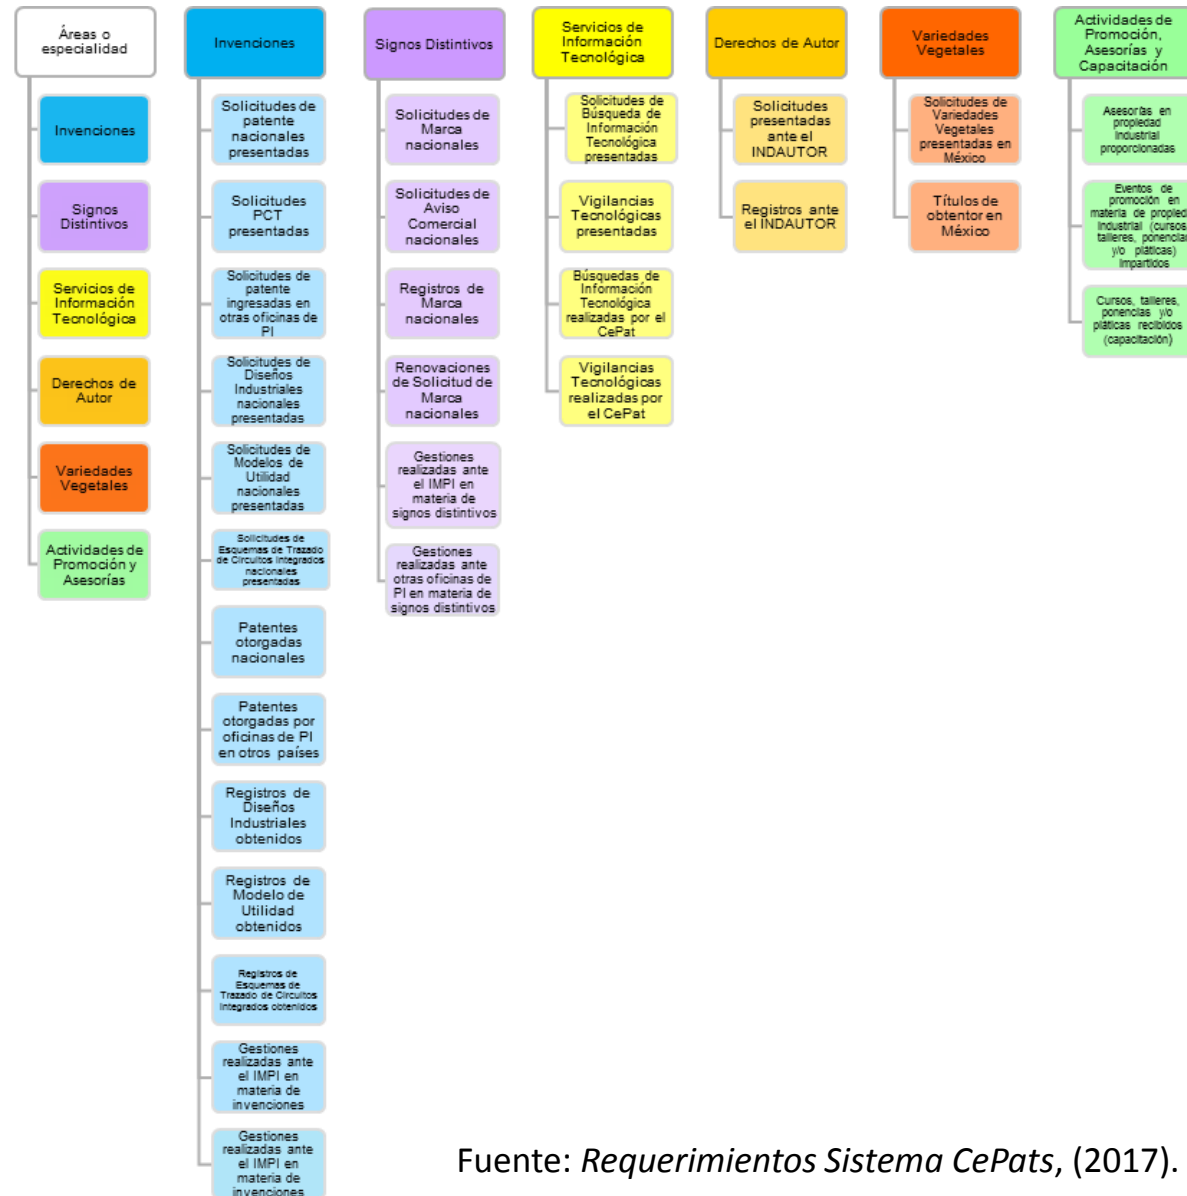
Áreas o especialidad

Invenciones

Signos Distintivos

Servicios de Información Tecnológica

Derechos de Autor

Variedades Vegetales

Actividades de Promoción y Asesorías

Invenciones

Solicitudes de patente nacionales presentadas

Solicitudes PCT presentadas

Solicitudes de patente ingresadas en otras oficinas de PI

Solicitudes de Diseños Industriales nacionales presentadas

Solicitudes de Modelos de Utilidad nacionales presentadas

Solicitudes de Esquemas de Trazado de Circuitos Integrados nacionales presentadas

Patentes otorgadas nacionales

Patentes otorgadas por oficinas de PI en otros países

Registros de Diseños Industriales obtenidos

Registros de Modelo de Utilidad obtenidos

Registros de Esquemas de Trazado de Circuitos Integrados obtenidos

Gestiones realizadas ante el IMPI en materia de invenciones

Gestiones realizadas ante el IMPI en materia de invenciones

Signos Distintivos

Solicitudes de Marca nacionales

Solicitudes de Aviso Comercial nacionales

Registros de Marca nacionales

Renovaciones de Solicitud de Marca nacionales

Gestiones realizadas ante el IMPI en materia de signos distintivos

Gestiones realizadas ante otras oficinas de PI en materia de signos distintivos

Servicios de Información Tecnológica

Solicitudes de Búsqueda de Información Tecnológica presentadas

Vigilancias Tecnológicas presentadas

Búsquedas de Información Tecnológica realizadas por el CePat

Vigilancias Tecnológicas realizadas por el CePat

Derechos de Autor

Solicitudes presentadas ante el INDAUTOR

Registros ante el INDAUTOR

Variedades Vegetales

Solicitudes de Variedades Vegetales presentadas en México

Títulos de obtentor en México

Actividades de Promoción, Asesorías y Capacitación

Asesorías en propiedad industrial proporcionadas

Eventos de promoción en materia de propied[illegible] industrial (cursos, talleres, ponencia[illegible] y/o pláticas) impartidos

Cursos, talleres, ponencias y/o pláticas recibidos (capacitación)

Fuente: *Requerimientos Sistema CePats*, (2017).